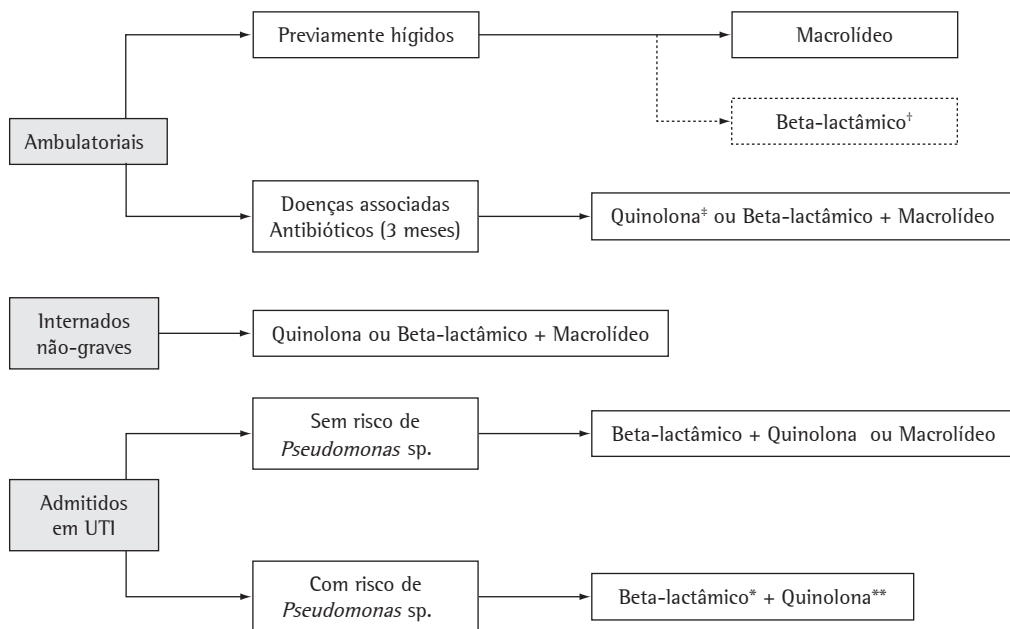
Ambulatoriais

Previamente hígidos

Macrolídeo

Beta-lactâmico$^{‡}$

Doenças associadas Antibióticos (3 meses)

Quinolona$^{‡}$ ou Beta-lactâmico + Macrolídeo

Internados não-graves

Quinolona ou Beta-lactâmico + Macrolídeo

Admitidos em UTI

Sem risco de *Pseudomonas* sp.

Beta-lactâmico + Quinolona ou Macrolídeo

Com risco de *Pseudomonas* sp.

Beta-lactâmico* + Quinolona**